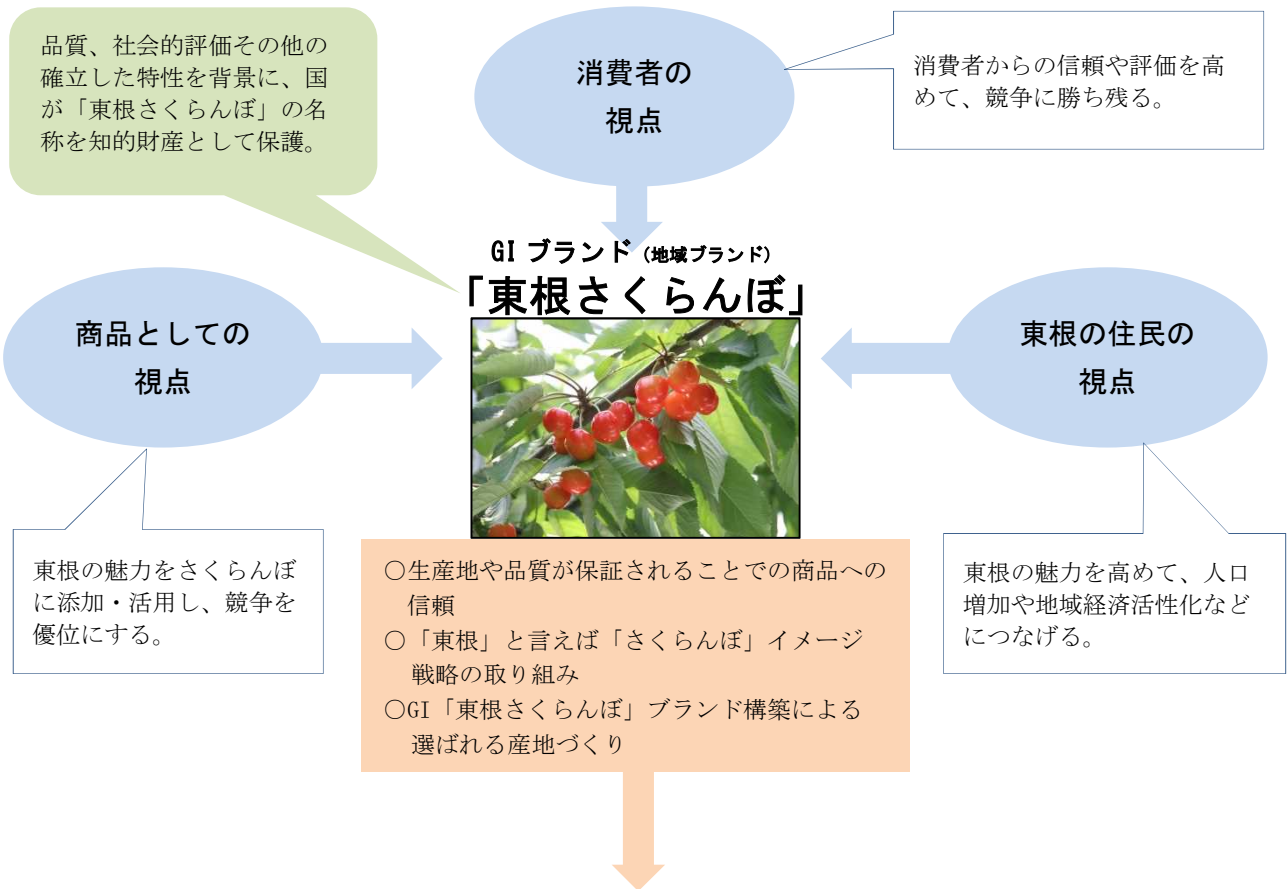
品質、社会的評価その他の確立した特性を背景に、国が「東根さくらんぼ」の名称を知的財産として保護。

消費者の
視点

消費者からの信頼や評価を高めて、競争に勝ち残る。

GI ブランド（地域ブランド）
「東根さくらんぼ」

商品としての
視点

東根の住民の
視点

東根の魅力をさくらんぼに添加・活用し、競争を優位にする。

○生産地や品質が保証されることでの商品への信頼
○「東根」と言えば「さくらんぼ」イメージ戦略の取り組み
○GI「東根さくらんぼ」ブランド構築による選ばれる産地づくり

東根の魅力を高めて、人口増加や地域経済活性化などにつなげる。